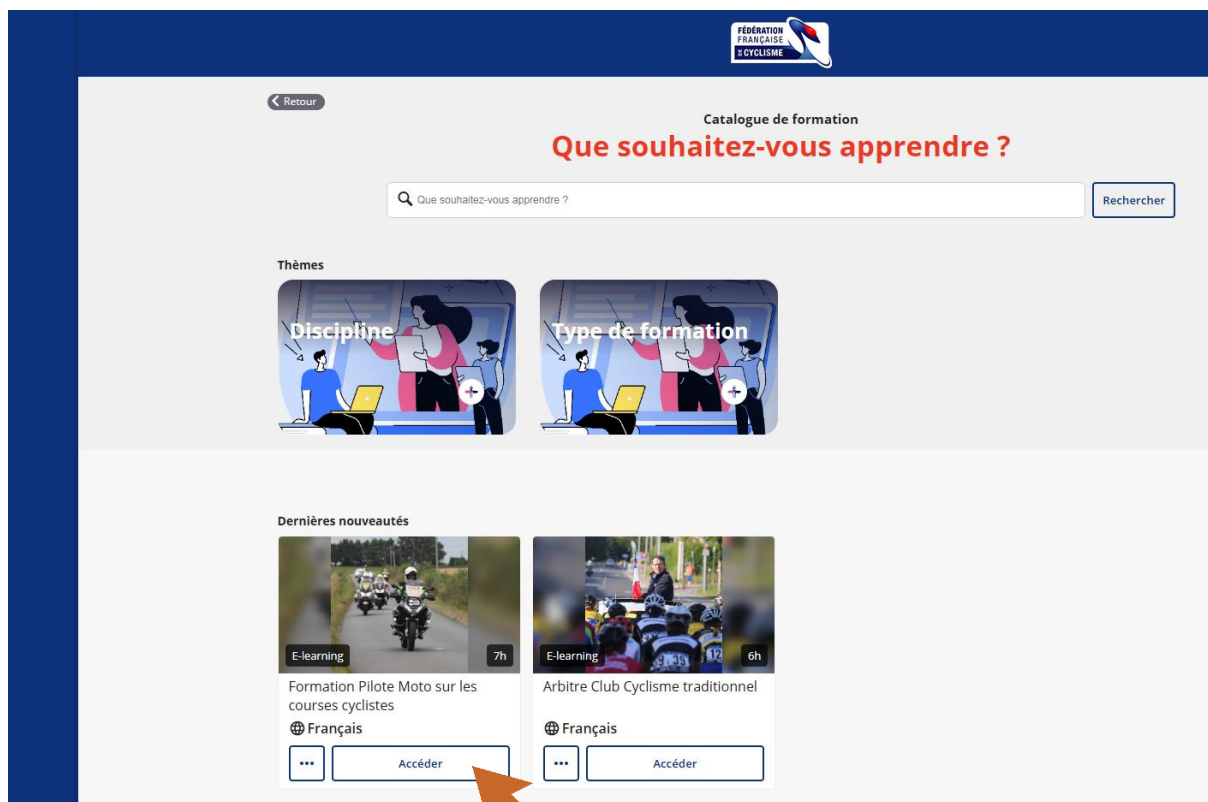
FÉDÉRATION FRANÇAISE DE CYCLISME

Retour

Catalogue de formation

Que souhaitez-vous apprendre ?

Que souhaitez-vous apprendre ?

Rechercher

Thèmes

Discipline

Type de formation

Dernières nouveautés

E-learning

7h

Formation Pilote Moto sur les courses cyclistes

Français

...

Accéder

E-learning

6h

Arbitre Club Cyclisme traditionnel

Français

...

Accéder